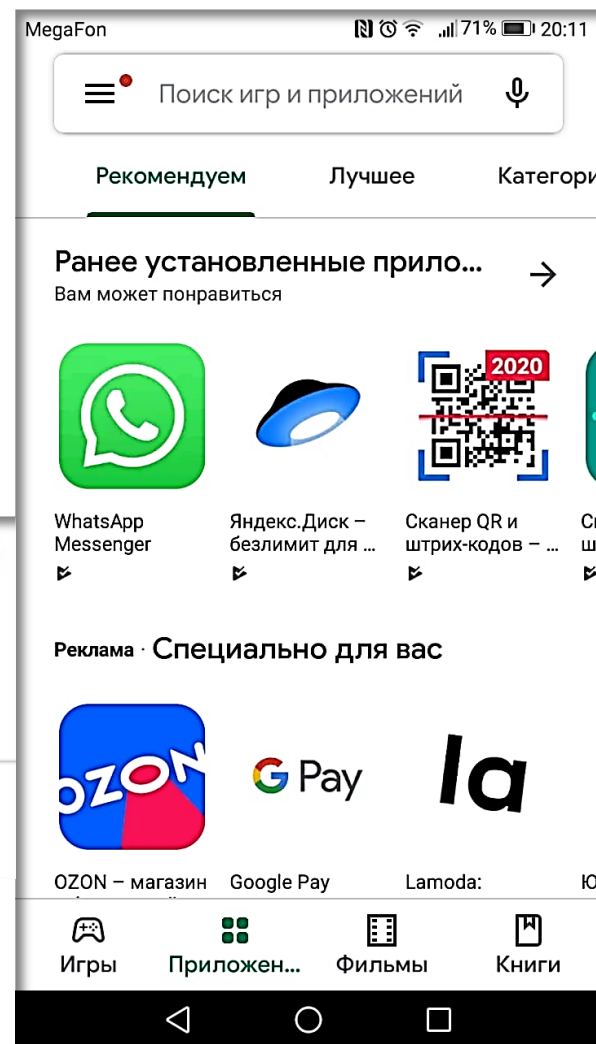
MegaFon 71% 20:11

Поиск игр и приложений

Рекомендуем Лучшее Категори

Ранее установленные прило...
Вам может понравиться

2020

WhatsApp Messenger

Яндекс.Диск – безлимит для ...

Сканер QR и штрих-кодов – ...

Сі ш

Реклама · Специально для вас

OZON

G Pay

la

OZON – магазин

Google Pay

Lamoda:

Ю

Игры Приложен... Фильмы Книги